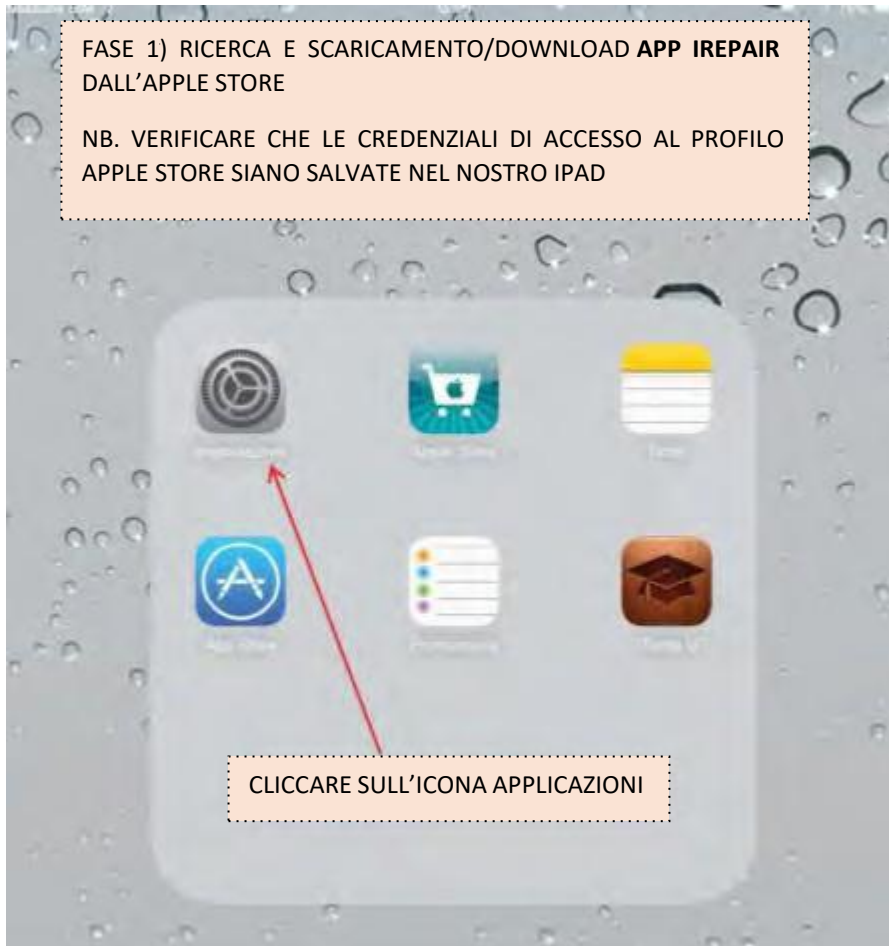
FASE 1) RICERCA E SCARICAMENTO/DOWNLOAD **APP IREPAIR** DALL'APPLE STORE

NB. VERIFICARE CHE LE CREDENZIALI DI ACCESSO AL PROFILO APPLE STORE SIANO SALVATE NEL NOSTRO IPAD

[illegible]

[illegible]

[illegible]

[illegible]

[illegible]

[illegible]

CLICCARE SULL'ICONA APPLICAZIONI